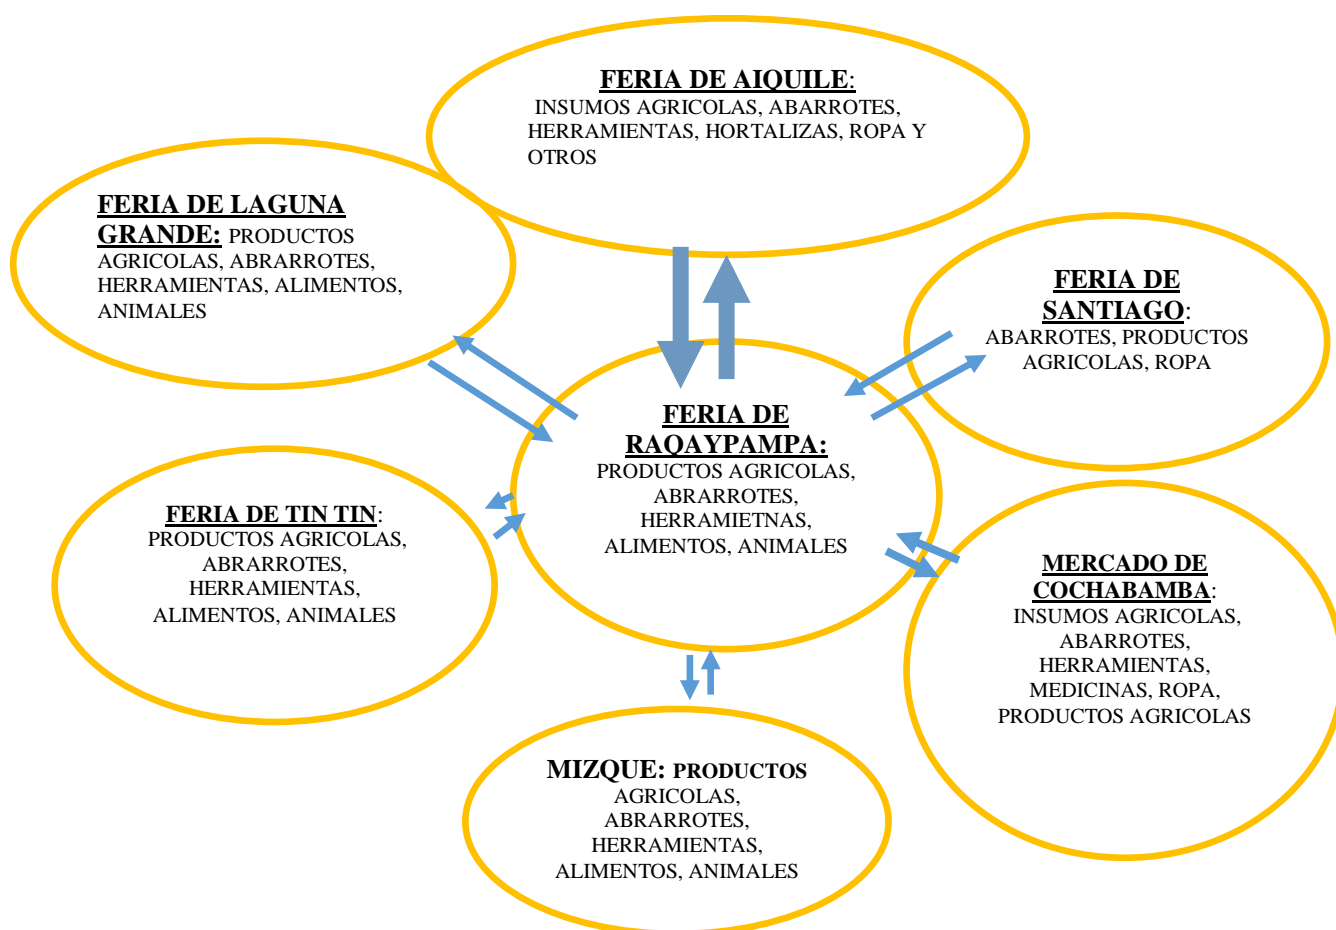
FERIA DE AIQUILE: INSUMOS AGRICOLAS, ABARROTES, HERRAMIENTAS, HORTALIZAS, ROPA Y OTROS

FERIA DE LAGUNA GRANDE: PRODUCTOS AGRICOLAS, ABRARROTES, HERRAMIENTAS, ALIMENTOS, ANIMALES

FERIA DE SANTIAGO: ABARROTES, PRODUCTOS AGRICOLAS, ROPA

FERIA DE RAQAYPAMPA: PRODUCTOS AGRICOLAS, ABRARROTES, HERRAMIETNAS, ALIMENTOS, ANIMALES

FERIA DE TIN TIN: PRODUCTOS AGRICOLAS, ABRARROTES, HERRAMIENTAS, ALIMENTOS, ANIMALES

MERCADO DE COCHABAMBA: INSUMOS AGRICOLAS, ABAROTES, HERRAMIENTAS, MEDICINAS, ROPA, PRODUCTOS AGRICOLAS

MIZQUE: PRODUCTOS AGRICOLAS, ABRARROTES, HERRAMIENTAS, ALIMENTOS, ANIMALES